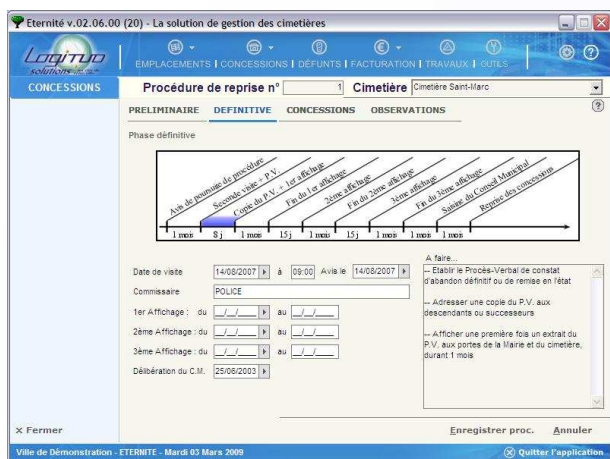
Eternité v.02.06.00 (20) - La solution de gestion des cimetières

Logitud solutions

EMPLACEMENTS | CONCESSIONS | DÉFUNTS | FACTURATION | TRAVAUX | OUTILS

CONCESSIONS

Procédure de reprise n° 1 Cimetière Cimetière Saint-Marc

PRELIMINAIRE DEFINITIVE CONCESSIONS OBSERVATIONS

Phase définitive

Avis de poursuite de procédure
Seconde visite + P.V.
Copie du P.V. + 1er affichage
Fin du 1er affichage
2ème affichage
Fin du 2ème affichage
3ème affichage
Fin du 3ème affichage
Saisine du Conseil Municipal
Reprise des concessions

1 mois | 8 j | 1 mois | 15 j | 1 mois | 15 j | 1 mois | 1 mois | 1 mois

Date de visite 14/08/2007 à 09:00 Avis le 14/08/2007
Commissaire POLICE
1er Affichage : du __/__/____ au __/__/____
2ème Affichage : du __/__/____ au __/__/____
3ème Affichage : du __/__/____ au __/__/____
Délibération du C.M. 25/06/2003

A faire...
-- Etablir le Procès-Verbal de constat d'abandon définitif ou de remise en état

-- Adresser une copie du P.V. aux descendants ou successeurs

-- Afficher une première fois un extrait du P.V. aux portes de la Mairie et du cimetière, durant 1 mois

× Fermer

Enregistrer proc. Annuler

Ville de Démonstration - ETERNITE - Mardi 03 Mars 2009

Quitter l'application